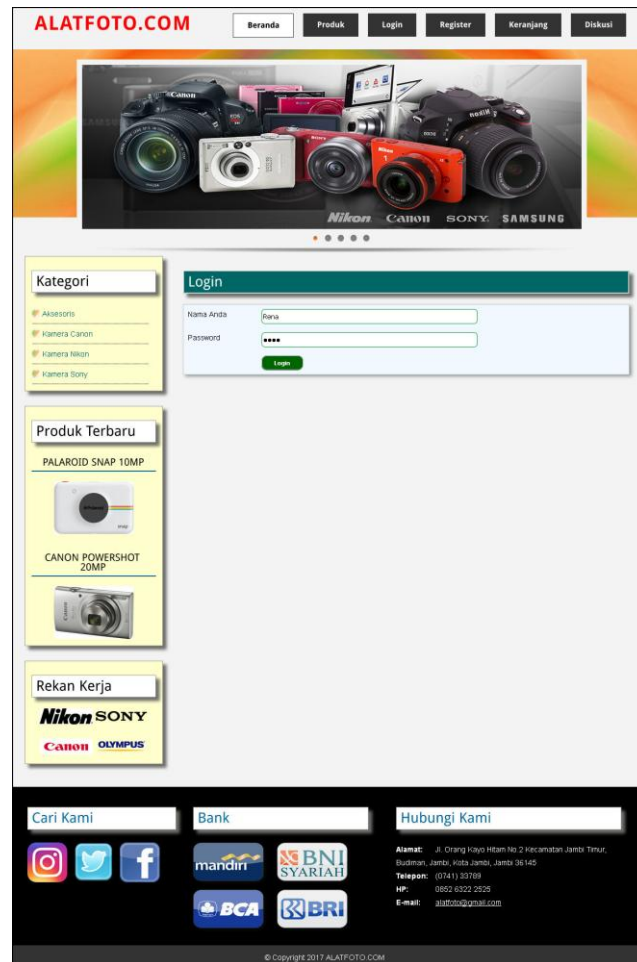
ALATFOTO.COM

Beranda | Produk | Login | Register | Keranjang | Diskusi

Nikon Canon SONY SAMSUNG

Kategori
Aksesoris
Kamera Canon
Kamera Nikon
Kamera Sony

Login
Nama Anda: Rena
Password: ••••
Login

Produk Terbaru
PALAROID SNAP 10MP
CANON POWERSHOT 20MP

Rekan Kerja
Nikon SONY
Canon OLYMPUS

Cari Kami

Bank
mandiri
BNI SYARIAH
BCA
BRI

Hubungi Kami
Alamat: Jl. Orang Kayo Hitam No 2 Kecamatan Jambi Timur, Budiman, Jambi, Kota Jambi, Jambi 36145
Telepon: (0741) 33789
HP: 0852 6322 2525
E-mail: alatfoto@gmail.com

© Copyright 2017 ALATFOTO.COM